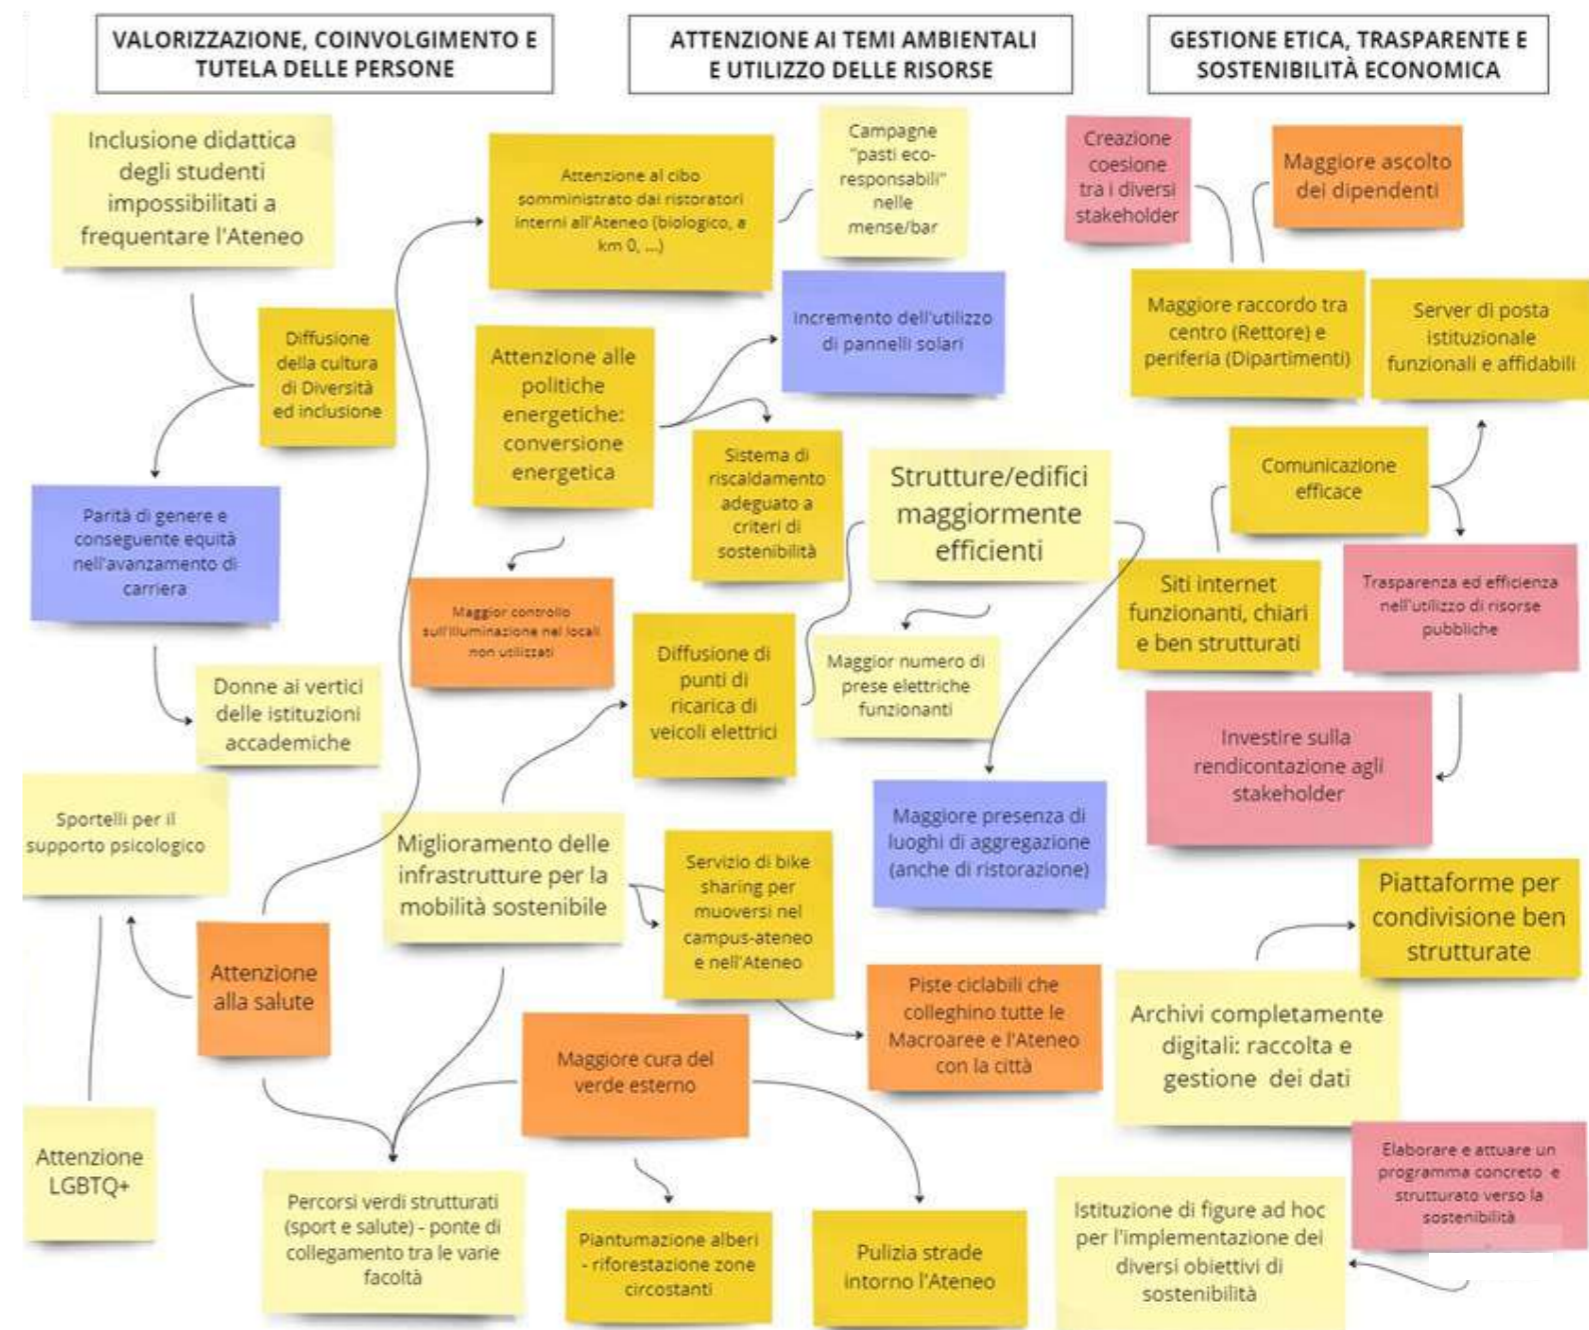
VALORIZZAZIONE, COINVOLGIMENTO E TUTELA DELLE PERSONE

ATTENZIONE AI TEMI AMBIENTALI E UTILIZZO DELLE RISORSE

GESTIONE ETICA, TRASPARENTE E SOSTENIBILITÀ ECONOMICA

Inclusione didattica degli studenti impossibilitati a frequentare l'Ateneo

Diffusione della cultura di Diversità ed inclusione

Parità di genere e conseguente equità nell'avanzamento di carriera

Donne ai vertici delle istituzioni accademiche

Sportelli per il supporto psicologico

Attenzione alla salute

Attenzione LGBTQ+

Attenzione al cibo somministrato dai ristoratori interni all'Ateneo (biologico, a km 0, ...)

Campagne "pasti eco-responsabili" nelle mense/bar

Incremento dell'utilizzo di pannelli solari

Attenzione alle politiche energetiche: conversione energetica

Sistema di riscaldamento adeguato a criteri di sostenibilità

Strutture/edifici maggiormente efficienti

Maggior controllo sull'illuminazione nei locali non utilizzati

Diffusione di punti di ricarica di veicoli elettrici

Maggior numero di prese elettriche funzionanti

Maggiore presenza di luoghi di aggregazione (anche di ristorazione)

Miglioramento delle infrastrutture per la mobilità sostenibile

Servizio di bike sharing per muoversi nel campus-ateneo e nell'Ateneo

Piste ciclabili che colleghino tutte le Macroaree e l'Ateneo con la città

Maggiore cura del verde esterno

Percorsi verdi strutturati (sport e salute) - ponte di collegamento tra le varie facoltà

Piantumazione alberi - riforestazione zone circostanti

Pulizia strade intorno l'Ateneo

Creazione coesione tra i diversi stakeholder

Maggiore ascolto dei dipendenti

Maggiore raccordo tra centro (Rettore) e periferia (Dipartimenti)

Server di posta istituzionale funzionali e affidabili

Comunicazione efficace

Siti internet funzionanti, chiari e ben strutturati

Trasparenza ed efficienza nell'utilizzo di risorse pubbliche

Investire sulla rendicontazione agli stakeholder

Piattaforme per condivisione ben strutturate

Archivi completamente digitali: raccolta e gestione dei dati

Elaborare e attuare un programma concreto e strutturato verso la sostenibilità

Istituzione di figure ad hoc per l'implementazione dei diversi obiettivi di sostenibilità